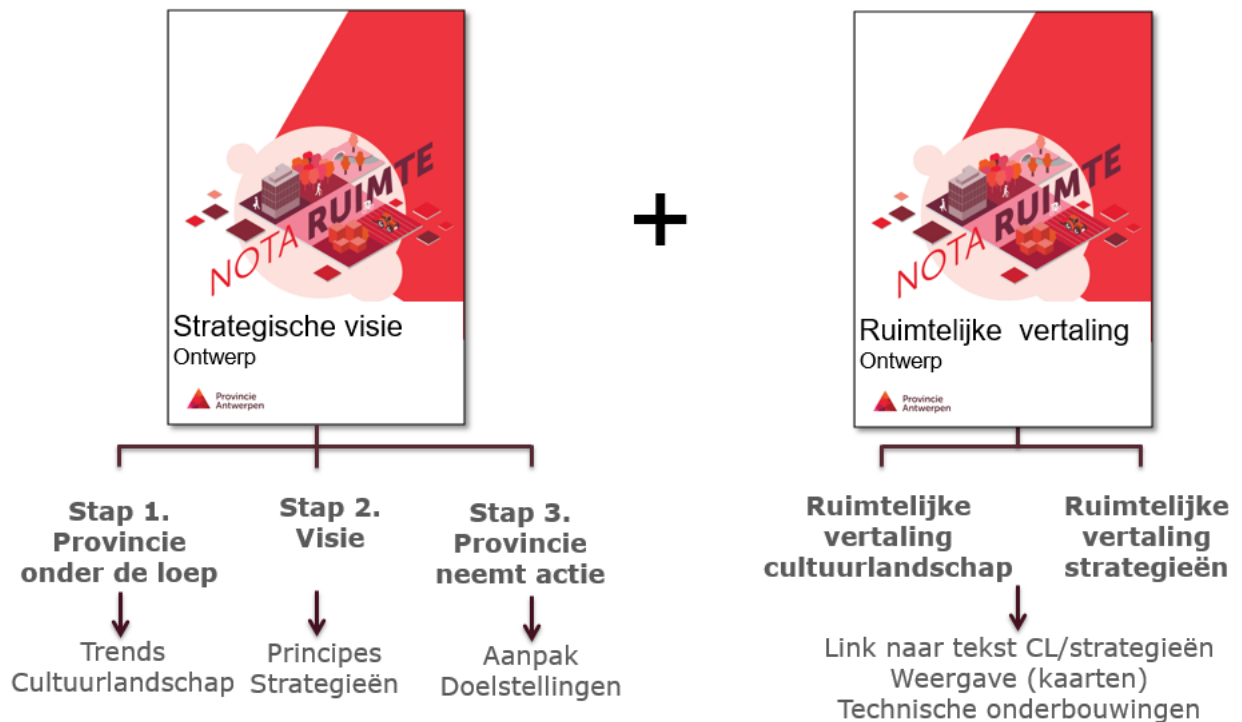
NOTA RUIMTE

Strategische visie
Ontwerp

Provincie Antwerpen

+

NOTA RUIMTE

Ruimtelijke vertaling
Ontwerp

Provincie Antwerpen

Stap 1.
Provincie onder de loep

Trends
Cultuurlandschap

Stap 2.
Visie

Principes
Strategieën

Stap 3.
Provincie neemt actie

Aanpak
Doelstellingen

Ruimtelijke vertaling cultuurlandschap

Ruimtelijke vertaling strategieën

Link naar tekst CL/strategieën
Weergave (kaarten)
Technische onderbouwingen